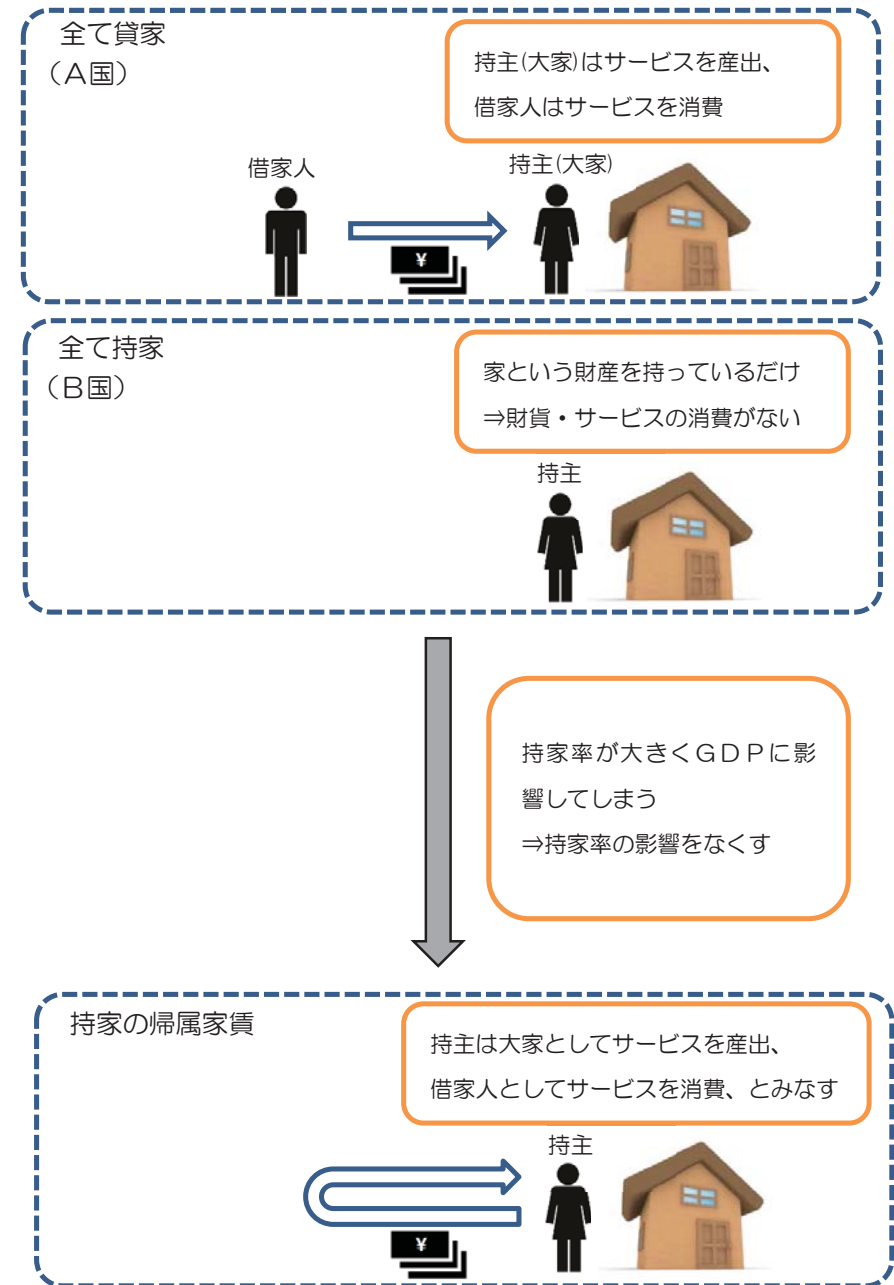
全て貸家
（A国）

持主(大家)はサービスを産出、
借家人はサービスを消費

借家人

持主(大家)

¥

全て持家
（B国）

家という財産を持っているだけ
⇒財貨・サービスの消費がない

持主

持家率が大きくＧＤＰに影響してしまう
⇒持家率の影響をなくす

持家の帰属家賃

持主は大家としてサービスを産出、
借家人としてサービスを消費、とみなす

持主

¥